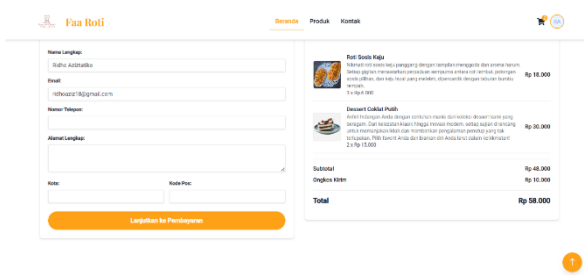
Faa Roti

Beranda Produk Kontak

RA

Nama Lengkap:

Ridho Azizitalika

Email:

ridhoaziz18@gmail.com

Nomor Telepon:

Alamat Lengkap:

Kota:

Kode Pos:

Lanjutkan ke Pembayaran

Roti Sosis Keju

Nikmati roti sosis keju panggang dengan tampilan menggoda dan aroma harum. Setiap gigitan menawarkan perpaduan sempurna antara roti lembut, potongan sosis pilihan, dan keju lezat yang meleleh, disempurnakan dengan taburan bumbu rempah.

3 x Rp 6.000

Rp 18.000

Dessert Coklat Putih

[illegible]

2 x Rp 15.000

Rp 30.000

Subtotal

Rp 48.000

Ongkos Kirim

Rp 10.000

Total

Rp 58.000